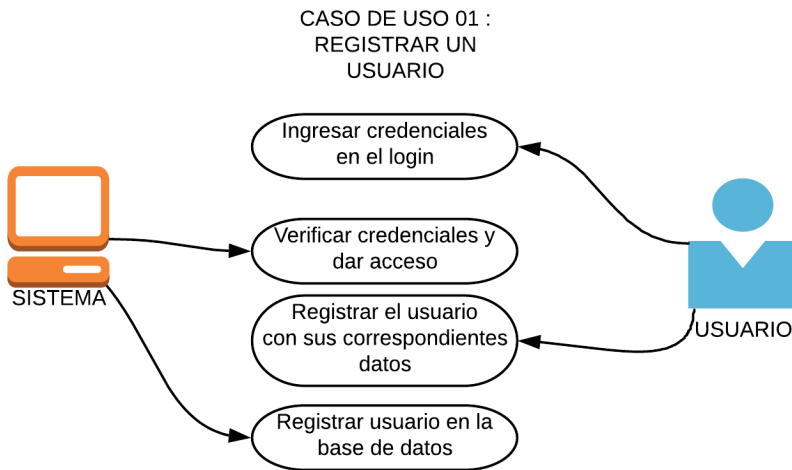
CASO DE USO 01 : REGISTRAR UN USUARIO

SISTEMA

Ingresar credenciales en el login

Verificar credenciales y dar acceso

Registrar el usuario con sus correspondientes datos

Registrar usuario en la base de datos

USUARIO